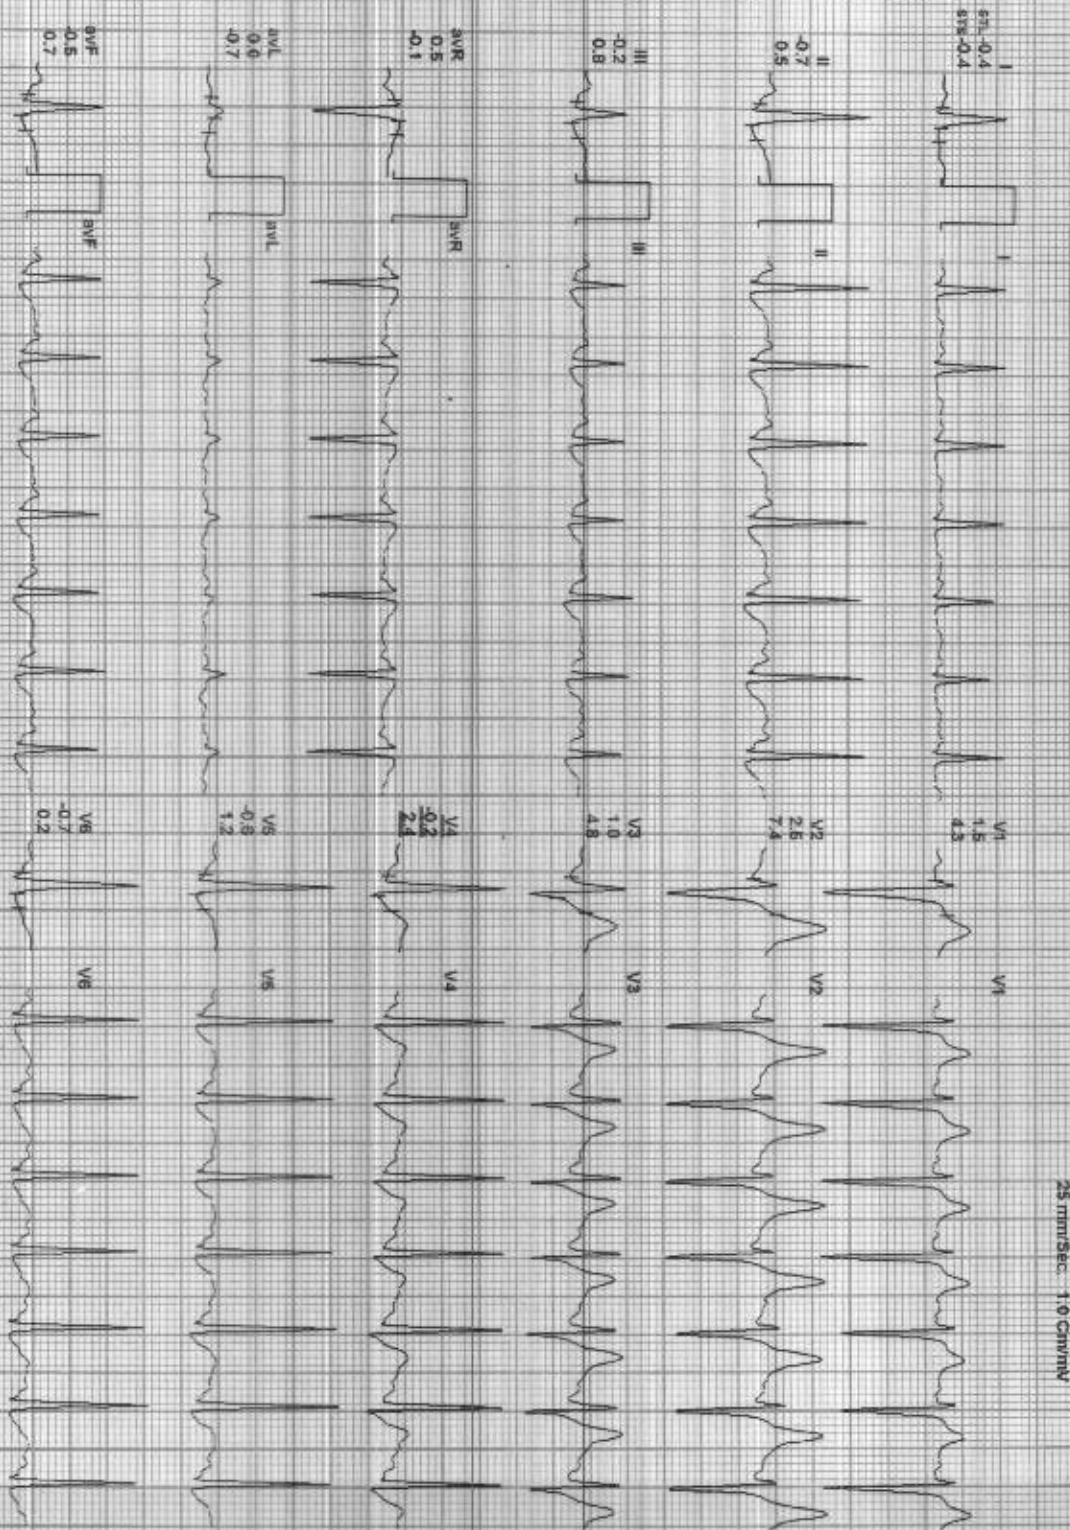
I
sn -0.4
sts -0.4

I

II
-0.7
0.5

II

III
-0.2
0.8

III

aVR
0.5
-0.1

aVR

aVL
0.0
-0.7

aVL

aVF
-0.5
0.7

aVF

V1
1.5
4.3

V1

V2
2.5
7.4

V2

V3
1.0
4.8

V3

V4
-0.2
2.4

V4

V5
-0.8
1.2

V5

V6
-0.7
0.2

V6

25 mm/Sec 1.0 Cm/mV